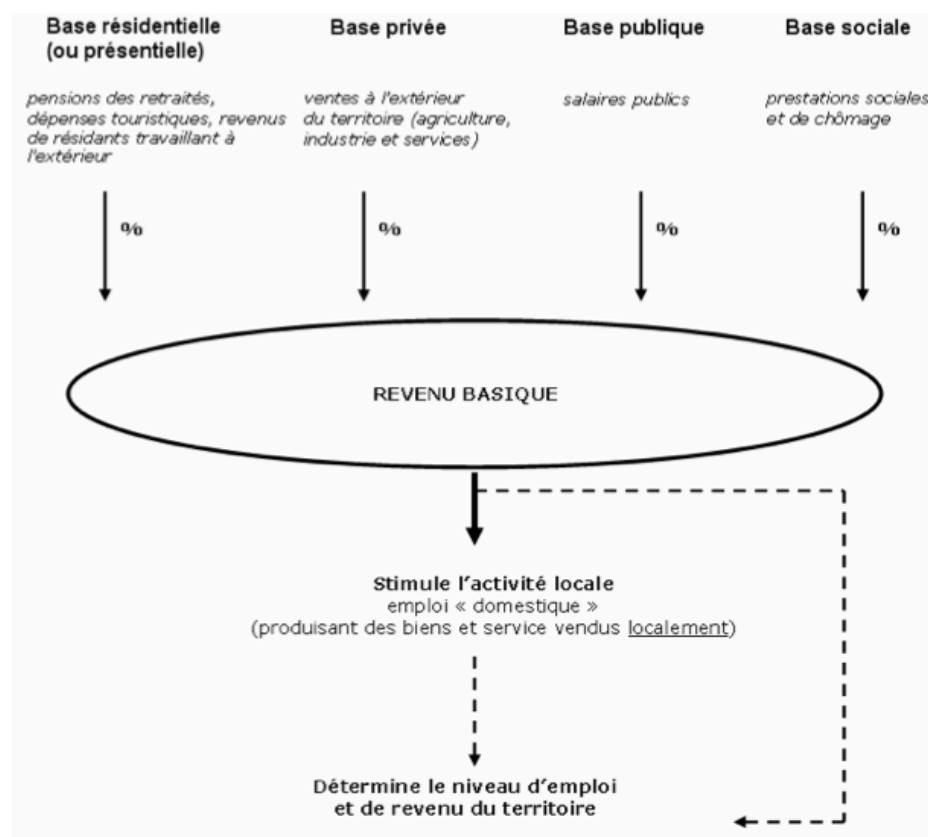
Base résidentielle (ou présentielle)

pensions des retraités, dépenses touristiques, revenus de résidants travaillant à l'extérieur

%

Base privée

ventes à l'extérieur du territoire (agriculture, industrie et services)

%

Base publique

salaires publics

%

Base sociale

prestations sociales et de chômage

%

REVENU BASIQUE

Stimule l'activité locale
emploi « domestique »
(produisant des biens et service vendus localement)

Détermine le niveau d'emploi et de revenu du territoire